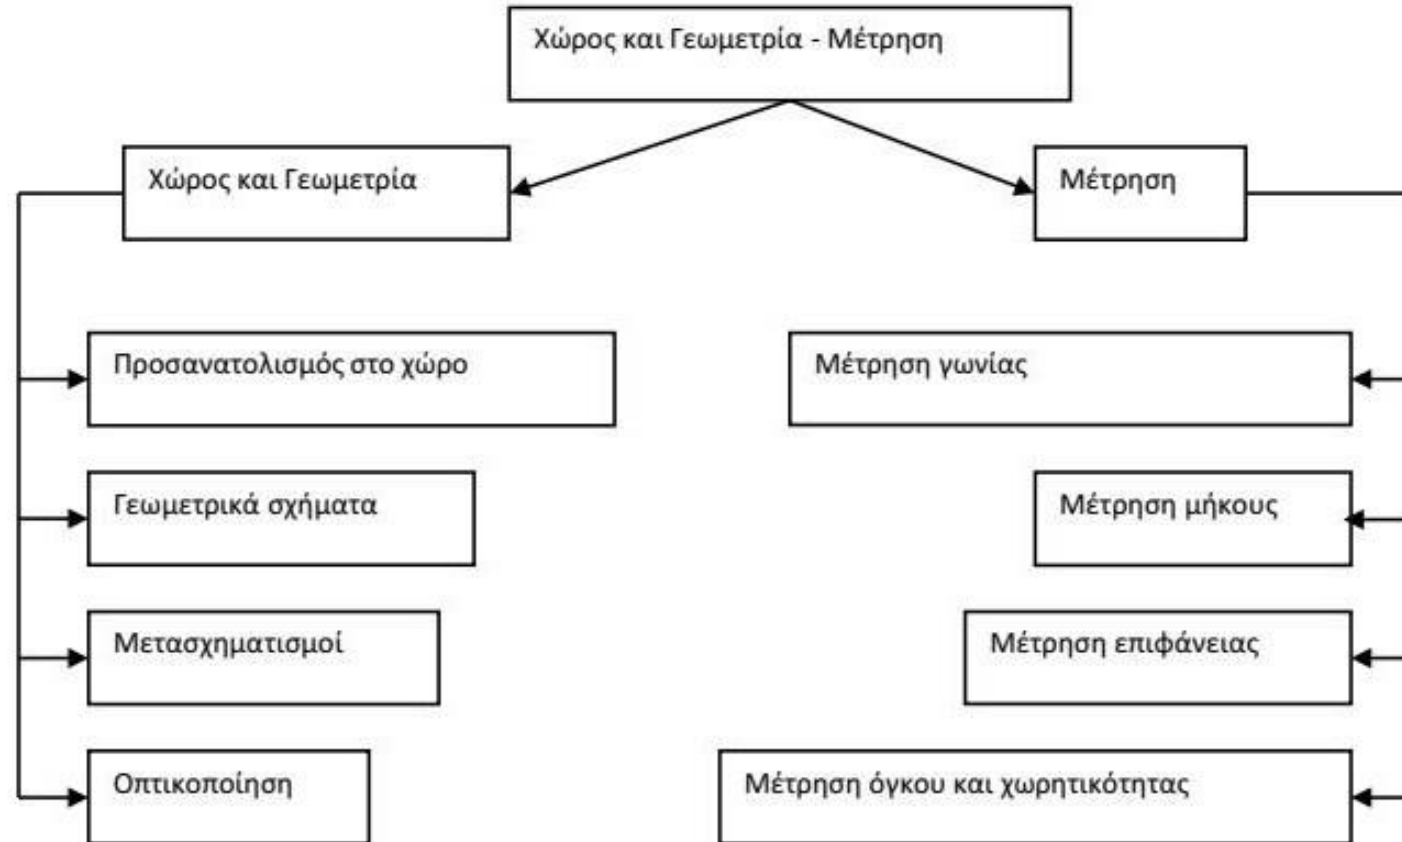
Χώρος και Γεωμετρία - Μέτρηση

Χώρος και Γεωμετρία

Μέτρηση

Προσανατολισμός στο χώρο

Γεωμετρικά σχήματα

Μετασχηματισμοί

Οπτικοποίηση

Μέτρηση γωνίας

Μέτρηση μήκους

Μέτρηση επιφάνειας

Μέτρηση όγκου και χωρητικότητας